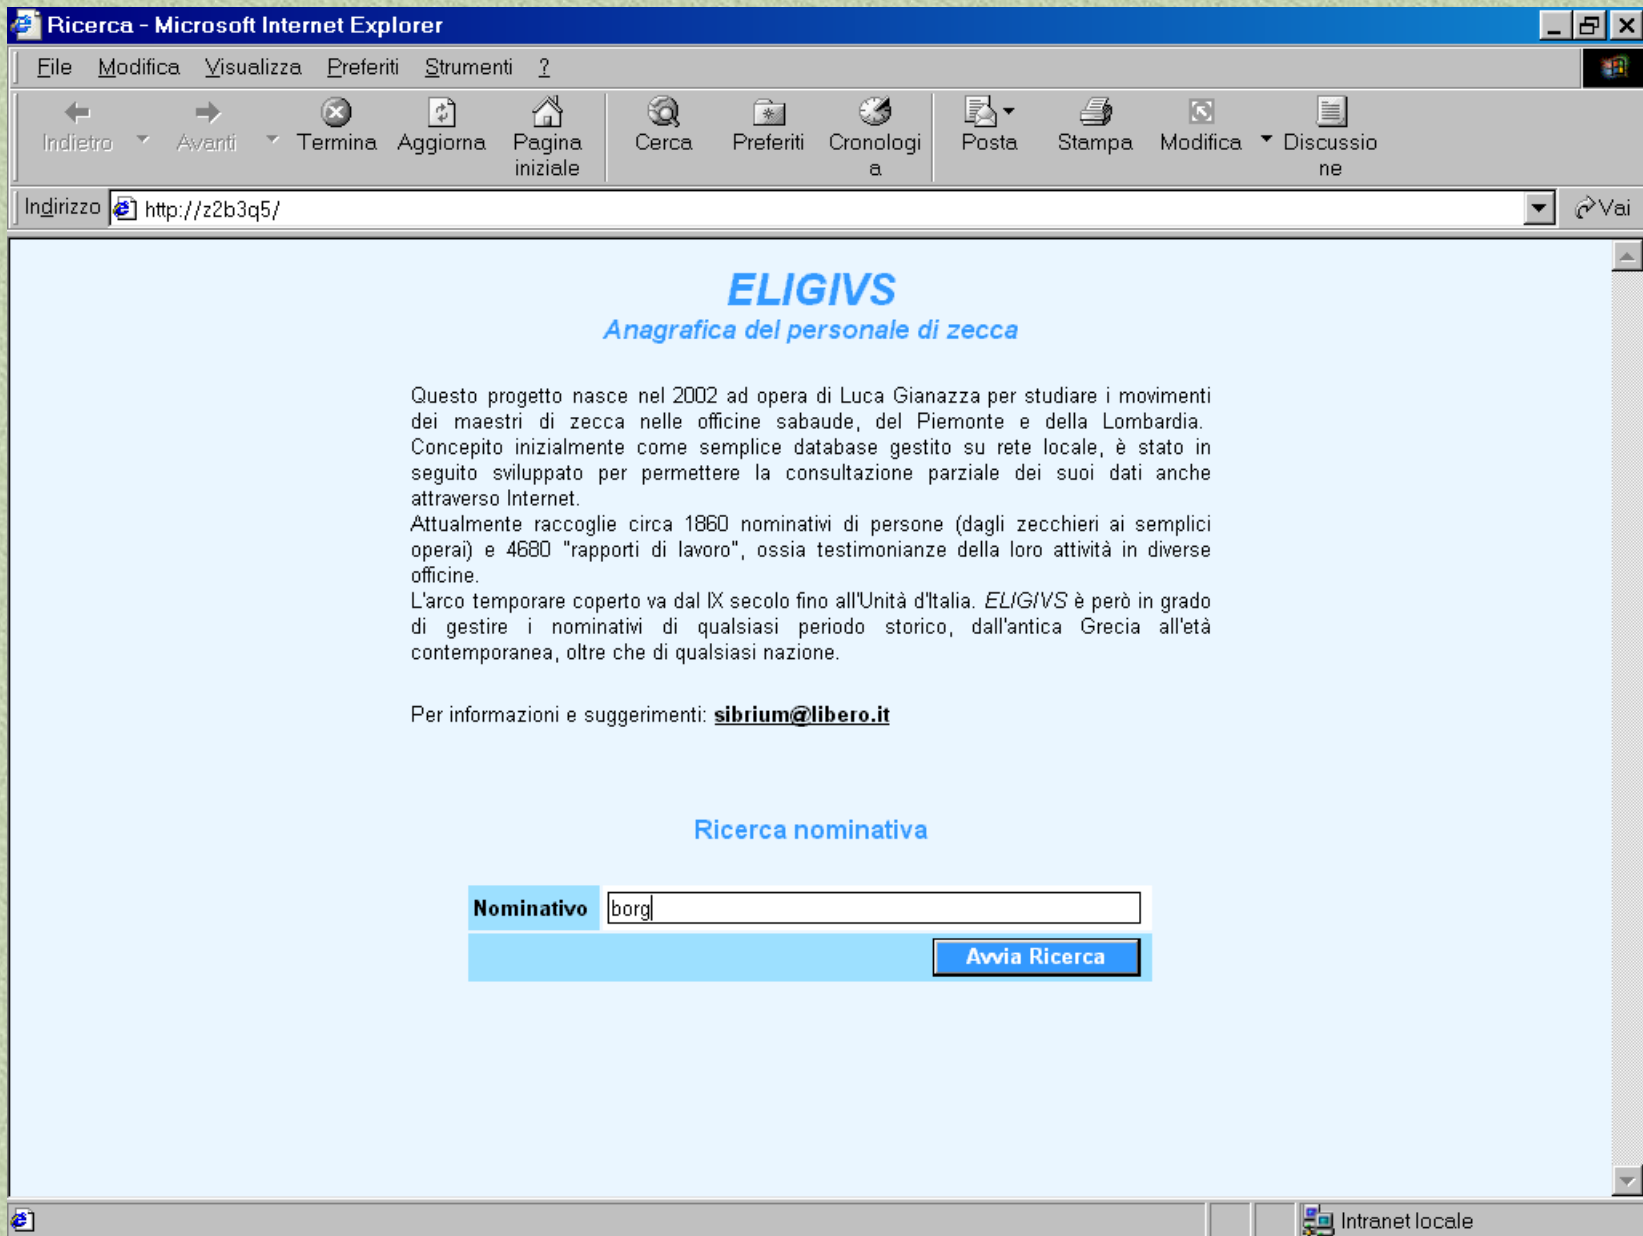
Ricerca - Microsoft Internet Explorer

File Modifica Visualizza Preferiti Strumenti ?

Indietro Avanti Termina Aggiorna Pagina iniziale Cerca Preferiti Cronologia Posta Stampa Modifica Discussione

Indirizzo http://z2b3q5/ Vai

ELIGIVS
Anagrafica del personale di zecca

Questo progetto nasce nel 2002 ad opera di Luca Gianazza per studiare i movimenti dei maestri di zecca nelle officine sabaude, del Piemonte e della Lombardia.
Concepito inizialmente come semplice database gestito su rete locale, è stato in seguito sviluppato per permettere la consultazione parziale dei suoi dati anche attraverso Internet.
Attualmente raccoglie circa 1860 nominativi di persone (dagli zecchieri ai semplici operai) e 4680 "rapporti di lavoro", ossia testimonianze della loro attività in diverse officine.
L'arco temporare coperto va dal IX secolo fino all'Unità d'Italia. ELIGIVS è però in grado di gestire i nominativi di qualsiasi periodo storico, dall'antica Grecia all'età contemporanea, oltre che di qualsiasi nazione.

Per informazioni e suggerimenti: sibrium@libero.it

Ricerca nominativa

Nominativo borg

Avvia Ricerca

Intranet locale